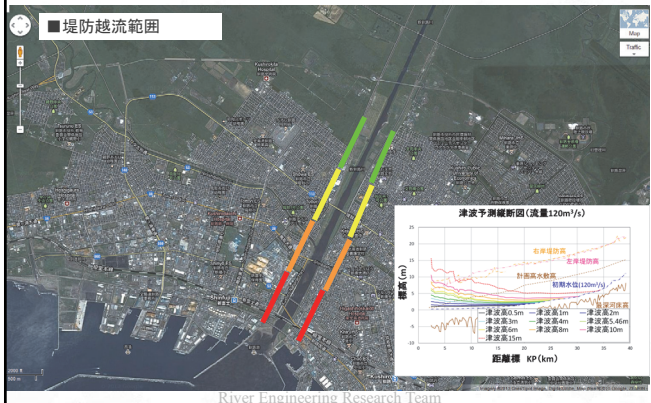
■堤防越流範囲

Map
Traffic

津波予測縦断図(流量120m³/s)

右岸堤防高
左岸堤防高
計画高水位
初期水位(120m³/s)
平均河床高

標高(m)

距離標 KP(km)

| 津波高0.5m | 津波高1m | 津波高2m |
|---|---|---|
| 津波高3m | 津波高4m | 津波高5.46m |
| 津波高6m | 津波高8m | 津波高10m |
| 津波高15m | | |

River Engineering Research Team